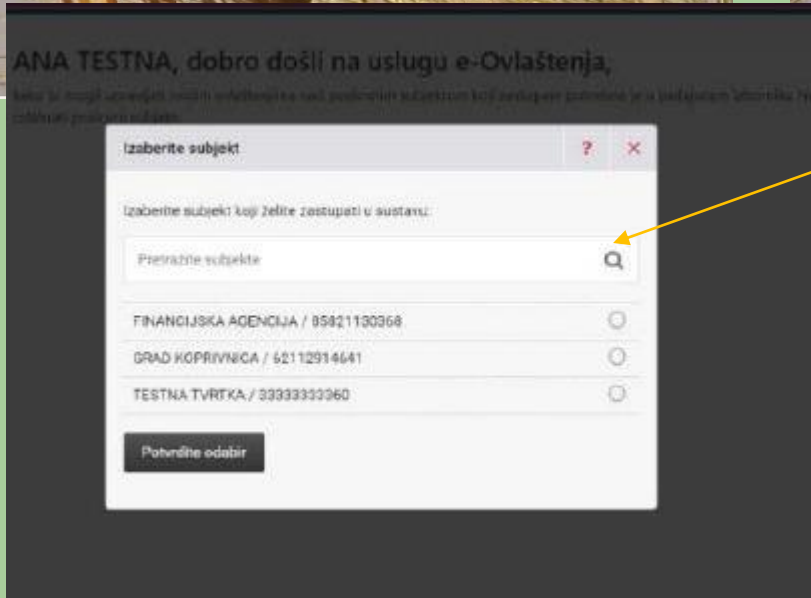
ANA TESTNA, dobro došli na uslugu e-Ovlaštenja,

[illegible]

Izaberite subjekt ? ×

Izaberite subjekt koji želite zastupati u sustavu:

Pretražite subjekte

FINANCIJSKA AGENCIJA / 85821130368

GRAD KOPRIVNICA / 62112914641

TESTNA TVRTKA / 33333333360

Potvrdite odabir